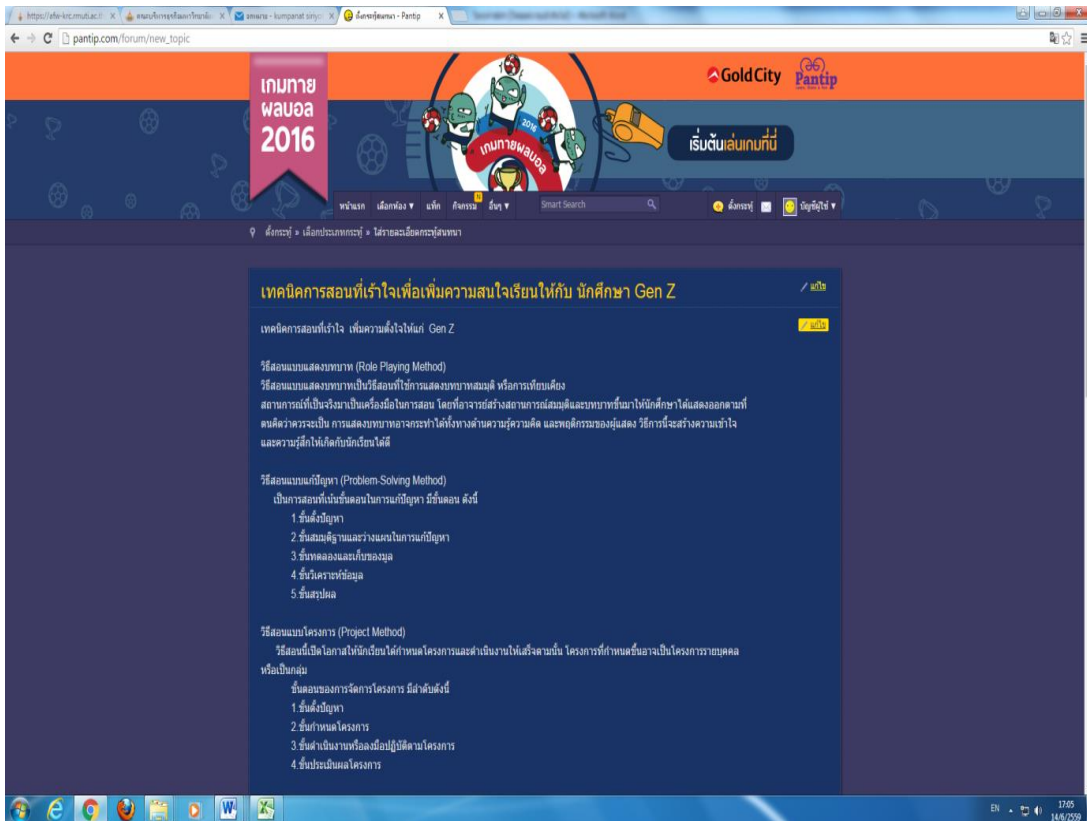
https://afe-krc.rmutl.ac.th | ตั้งกระทู้สนทนา - Pantip

pantip.com/forum/new_topic

เกมทาย ผลบอล 2016

GoldCity Pantip

เริ่มต้นเล่นเกมที่นี่

หน้าแรก เลือกห้อง แท็ก กิจกรรม อื่นๆ Smart Search ตั้งกระทู้ บัญชีผู้ใช้

ตั้งกระทู้ » เลือกประเภทกระทู้ » ใส่รายละเอียดกระทู้สนทนา

เทคนิคการสอนที่เร้าใจเพื่อเพิ่มความสนใจเรียนให้กับ นักศึกษา Gen Z

แก้ไข

เทคนิคการสอนที่เร้าใจ เพิ่มความตั้งใจให้แก่ Gen Z

แก้ไข

วิธีสอนแบบแสดงบทบาท (Role Playing Method)
วิธีสอนแบบแสดงบทบาทเป็นวิธีสอนที่ใช้การแสดงบทบาทสมมุติ หรือการเทียบเคียง สถานการณ์ที่เป็นจริงมาเป็นเครื่องมือในการสอน โดยที่อาจารย์สร้างสถานการณ์สมมุติและบทบาทขึ้นมาให้นักศึกษาได้แสดงออกตามที่ตนคิดว่าควรจะเป็น การแสดงบทบาทอาจกระทำได้ทั้งทางด้านความรู้ความคิด และพฤติกรรมของผู้แสดง วิธีการนี้จะสร้างความเข้าใจ และความรู้สึกให้เกิดกับนักเรียนได้ดี

วิธีสอนแบบแก้ปัญหา (Problem-Solving Method)
เป็นการสอนที่เน้นขั้นตอนในการแก้ปัญหา มีขั้นตอน ดังนี้
1.ขั้นตั้งปัญหา
2.ขั้นสมมุติฐานและวางแผนในการแก้ปัญหา
3.ขั้นทดลองและเก็บข้อมูล
4.ขั้นวิเคราะห์ข้อมูล
5.ขั้นสรุปผล

วิธีสอนแบบโครงการ (Project Method)
วิธีสอนนี้เปิดโอกาสให้นักเรียนได้กำหนดโครงการและดำเนินงานให้เสร็จตามนั้น โครงการที่กำหนดขึ้นอาจเป็นโครงการรายบุคคล หรือเป็นกลุ่ม
ขั้นตอนของการจัดการโครงการ มีลำดับดังนี้
1.ขั้นตั้งปัญหา
2.ขั้นกำหนดโครงการ
3.ขั้นดำเนินงานหรือลงมือปฏิบัติตามโครงการ
4.ขั้นประเมินผลโครงการ

EN 17:05 14/6/2559